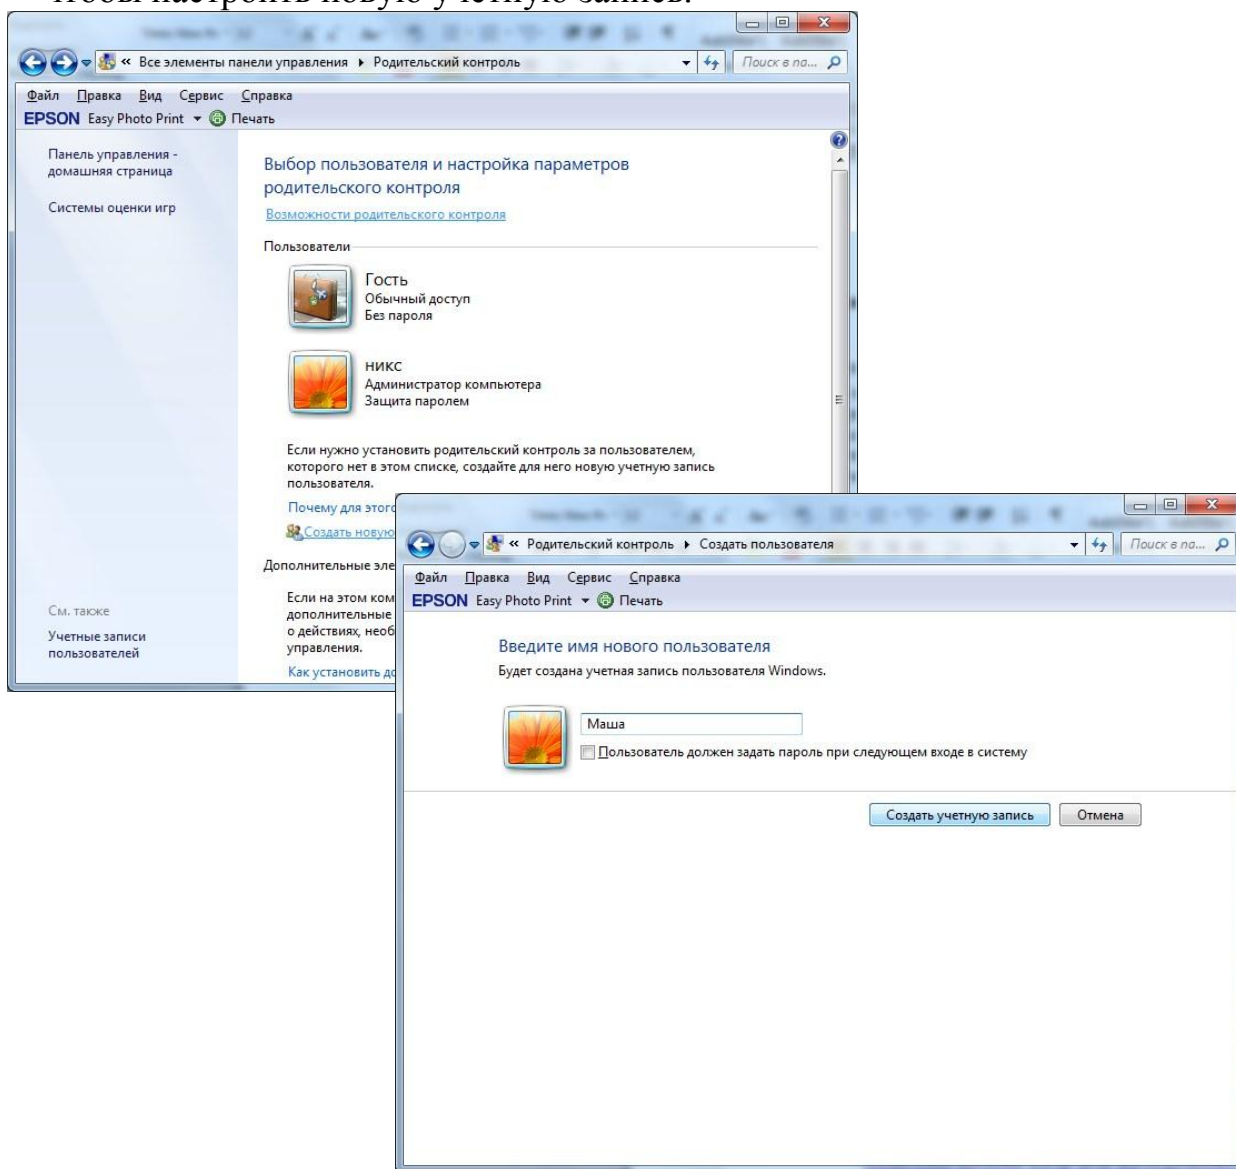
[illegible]

« Все элементы панели управления ▸ Родительский контроль

Поиск в па...

Файл Правка Вид Сервис Справка

EPSON Easy Photo Print ▾ Печать

Панель управления - домашняя страница

Системы оценки игр

См. также

Учетные записи пользователей

Выбор пользователя и настройка параметров родительского контроля

Возможности родительского контроля

Пользователи

Гость
Обычный доступ
Без пароля

никс
Администратор компьютера
Защита паролем

Если нужно установить родительский контроль за пользователем, которого нет в этом списке, создайте для него новую учетную запись пользователя.

Почему для этог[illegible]

Создать нову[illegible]

Дополнительные эле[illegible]

Если на этом ком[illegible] дополнительные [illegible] о действиях, необ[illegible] управления.

Как установить д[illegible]

« Родительский контроль ▸ Создать пользователя

Поиск в па...

Файл Правка Вид Сервис Справка

EPSON Easy Photo Print ▾ Печать

Введите имя нового пользователя

Будет создана учетная запись пользователя Windows.

Маша

Пользователь должен задать пароль при следующем входе в систему

Создать учетную запись

Отмена